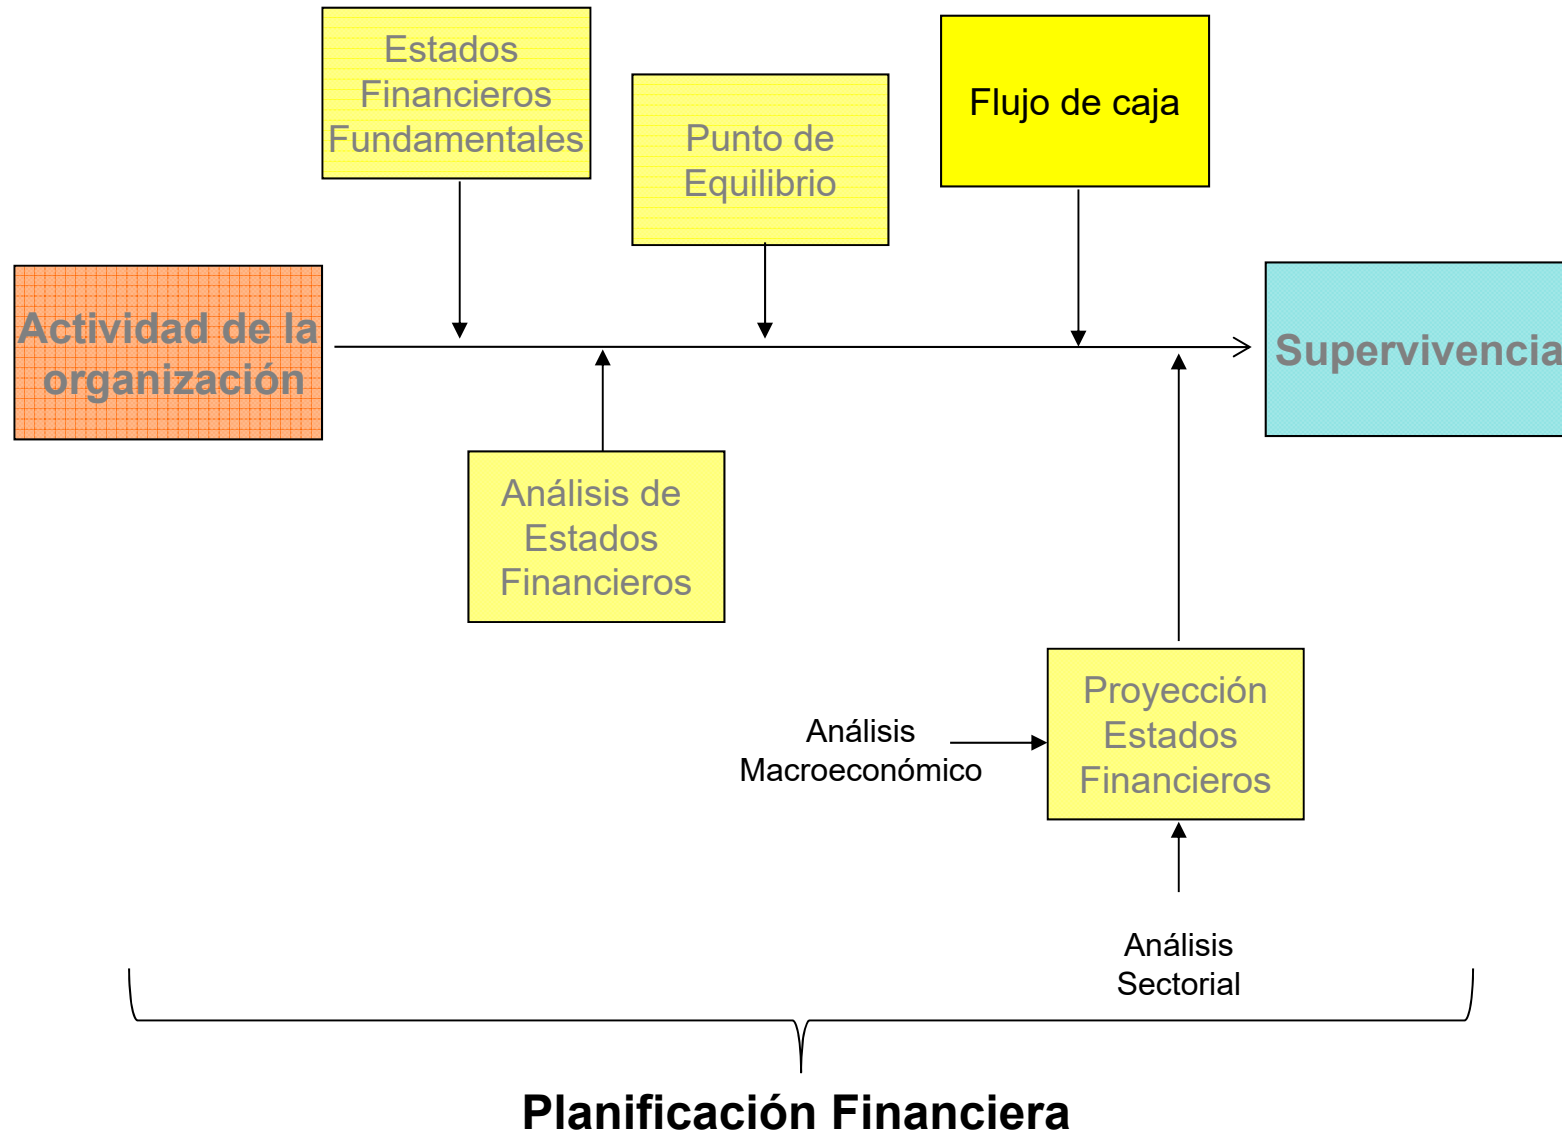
Estados Financieros Fundamentales

Punto de Equilibrio

Flujo de caja

Actividad de la organización

Supervivencia

Análisis de Estados Financieros

Proyección Estados Financieros

Análisis Macroeconómico

Análisis Sectorial

Planificación Financiera